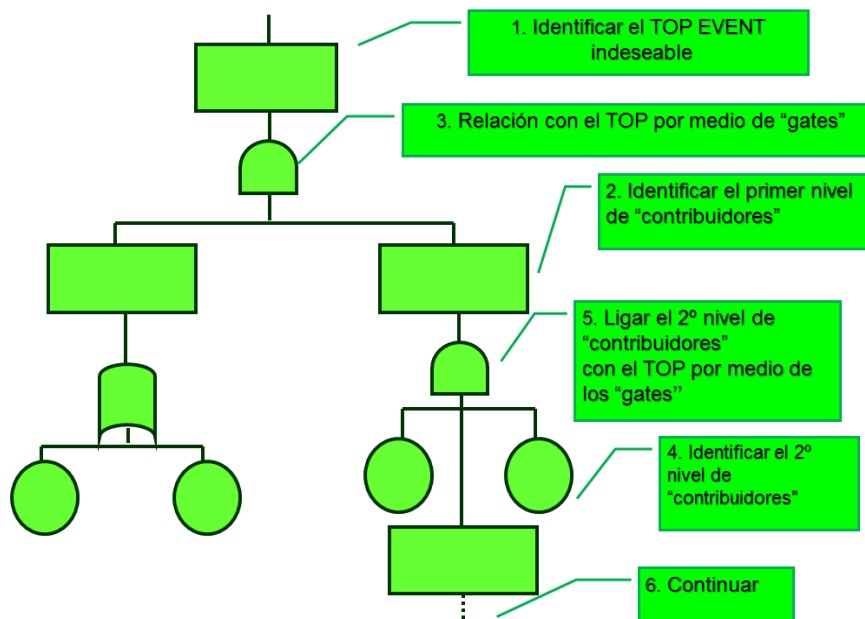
1. Identificar el TOP EVENT indeseable

3. Relación con el TOP por medio de “gates”

2. Identificar el primer nivel de “contribuidores”

5. Ligar el 2º nivel de “contribuidores” con el TOP por medio de los “gates’’

4. Identificar el 2º nivel de “contribuidores”

6. Continuar